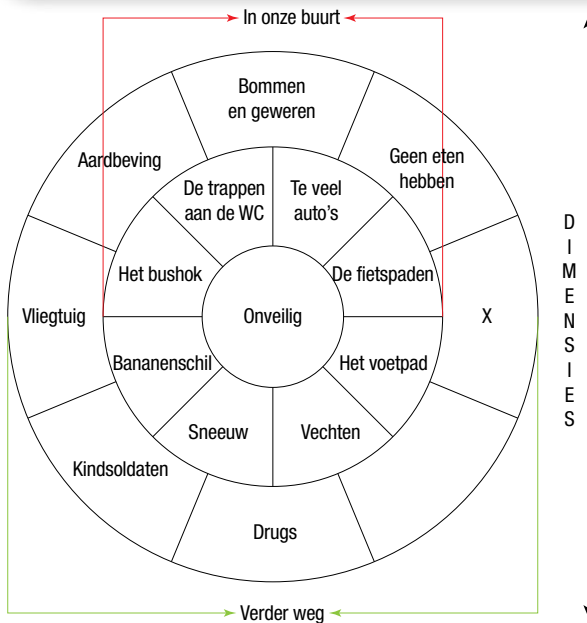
In onze buurt

Bommen en geweren

Aardbeving

Geen eten hebben

De trappen aan de WC

Te veel auto's

Het bushok

De fietspaden

Vliegtuig

Onveilig

X

Bananenschil

Het voetpad

Sneeuw

Vechten

Kindsoldaten

Drugs

Verder weg

DIMENSIES